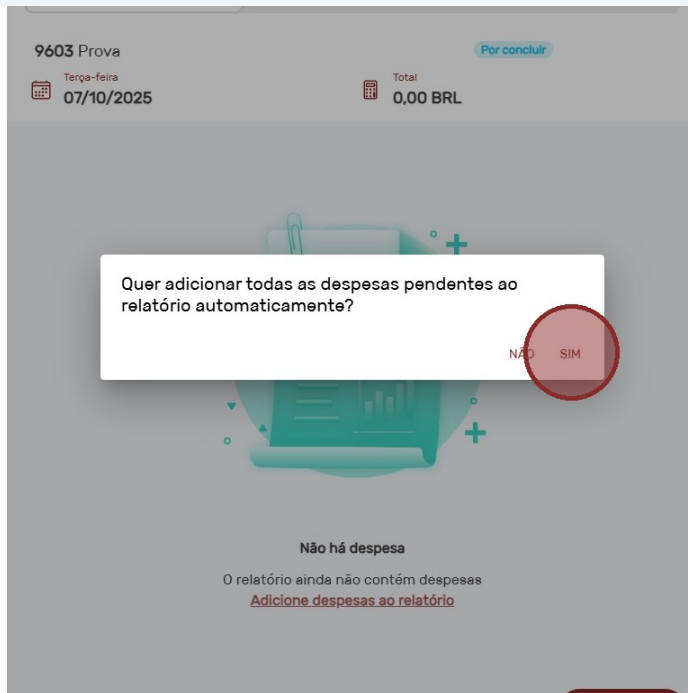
9603 Prova
Por concluir

Terça-feira
07/10/2025

Total
0,00 BRL

Quer adicionar todas as despesas pendentes ao relatório automaticamente?

NÃO SIM

Não há despesa

O relatório ainda não contém despesas
Adicione despesas ao relatório